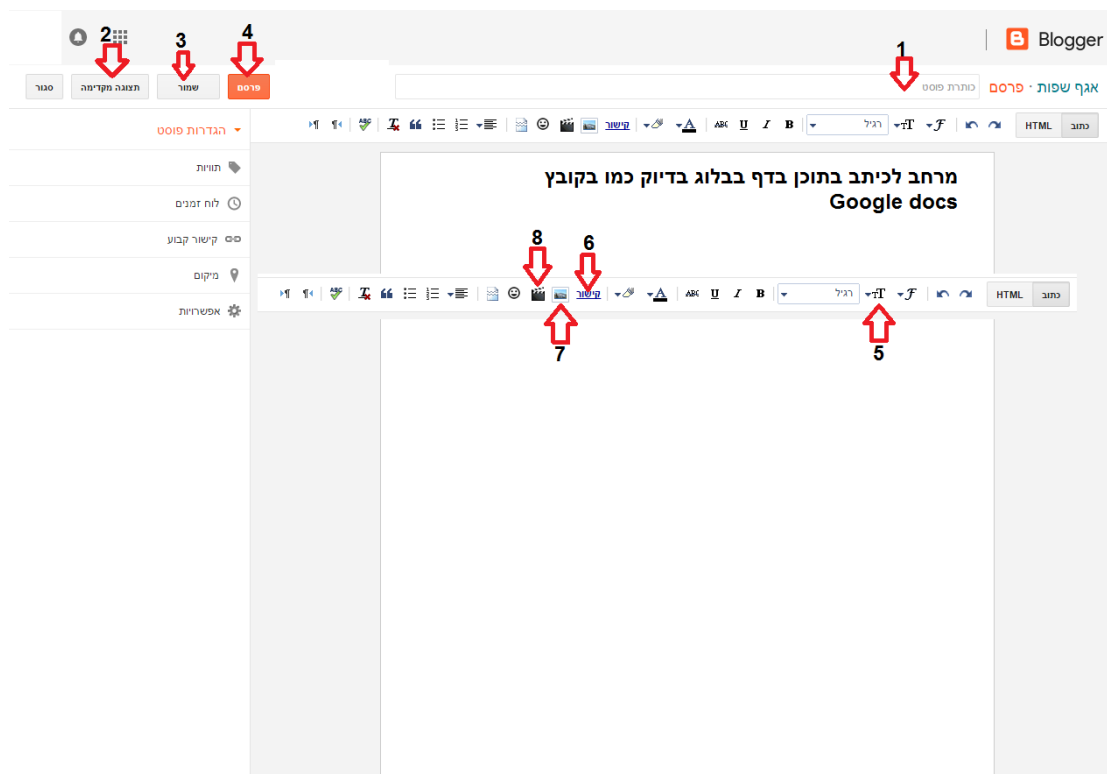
Blogger

2 3 4 1

סגור תצוגה מקדימה שמור פרסם

כותרת פוסט

אגף שפות · פרסם

HTML כתוב

רגיל

קישור

▾ הגדרות פוסט

תוויות

לוח זמנים

קישור קבוע

מיקום

אפשרויות

מרחב לכיתב בתוכן בדף בבלוג בדיוק כמו בקובץ Google docs

8 6

HTML כתוב

רגיל

קישור

7 5